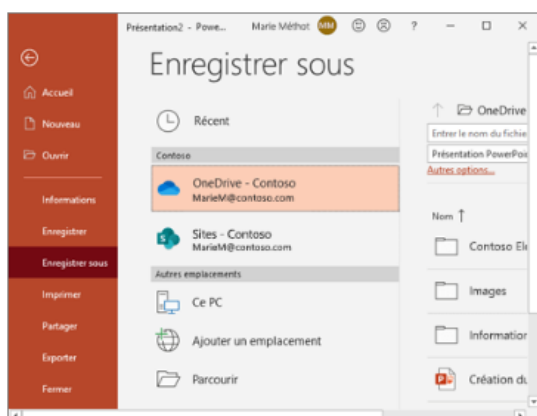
Présentation2 - Powe...
Marie Méthot
MM
?

Accueil
Nouveau
Ouvrir
Informations
Enregistrer
Enregistrer sous
Imprimer
Partager
Exporter
Fermer

Enregistrer sous

Récent
Contoso
OneDrive - Contoso
MarieM@contoso.com
Sites - Contoso
MarieM@contoso.com
Autres emplacements
Ce PC
Ajouter un emplacement
Parcourir

OneDrive
Entrer le nom du fichie
Présentation PowerPoi
Autres options...
Nom
Contoso El
Images
Information
Création du